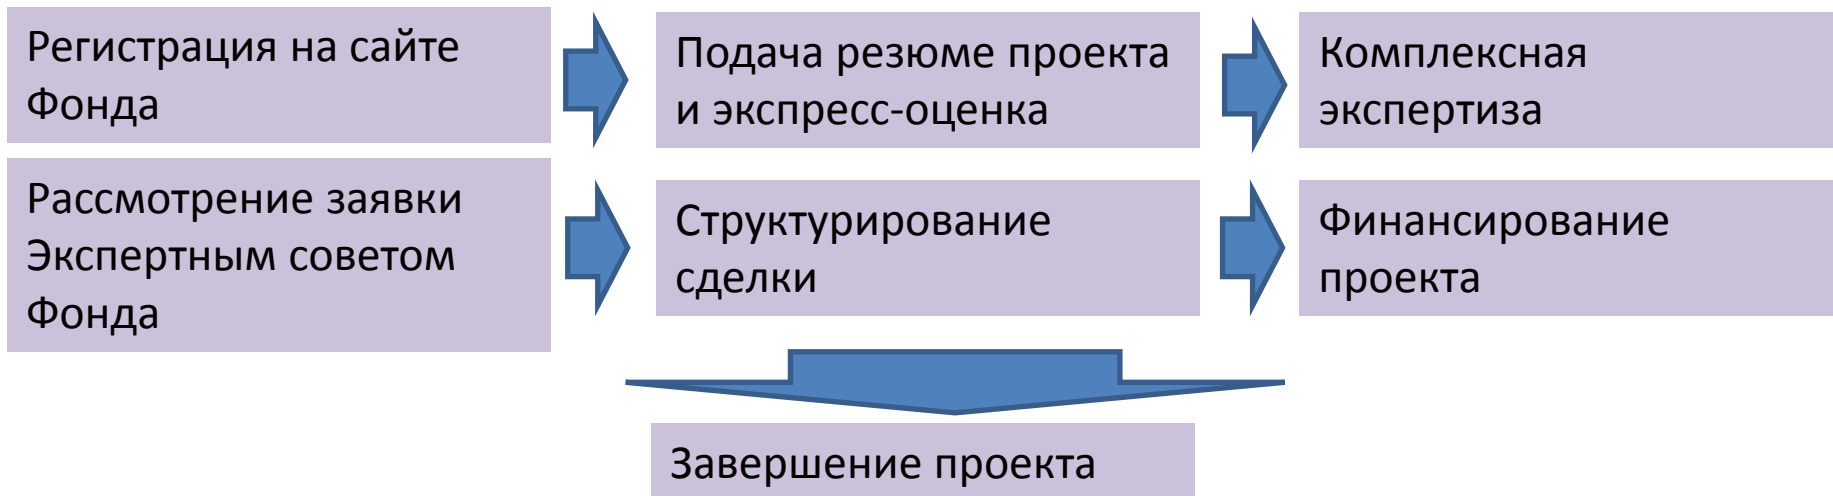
Регистрация на сайте Фонда

Подача резюме проекта и экспресс-оценка

Комплексная экспертиза

Рассмотрение заявки Экспертным советом Фонда

Структурирование сделки

Финансирование проекта

Завершение проекта